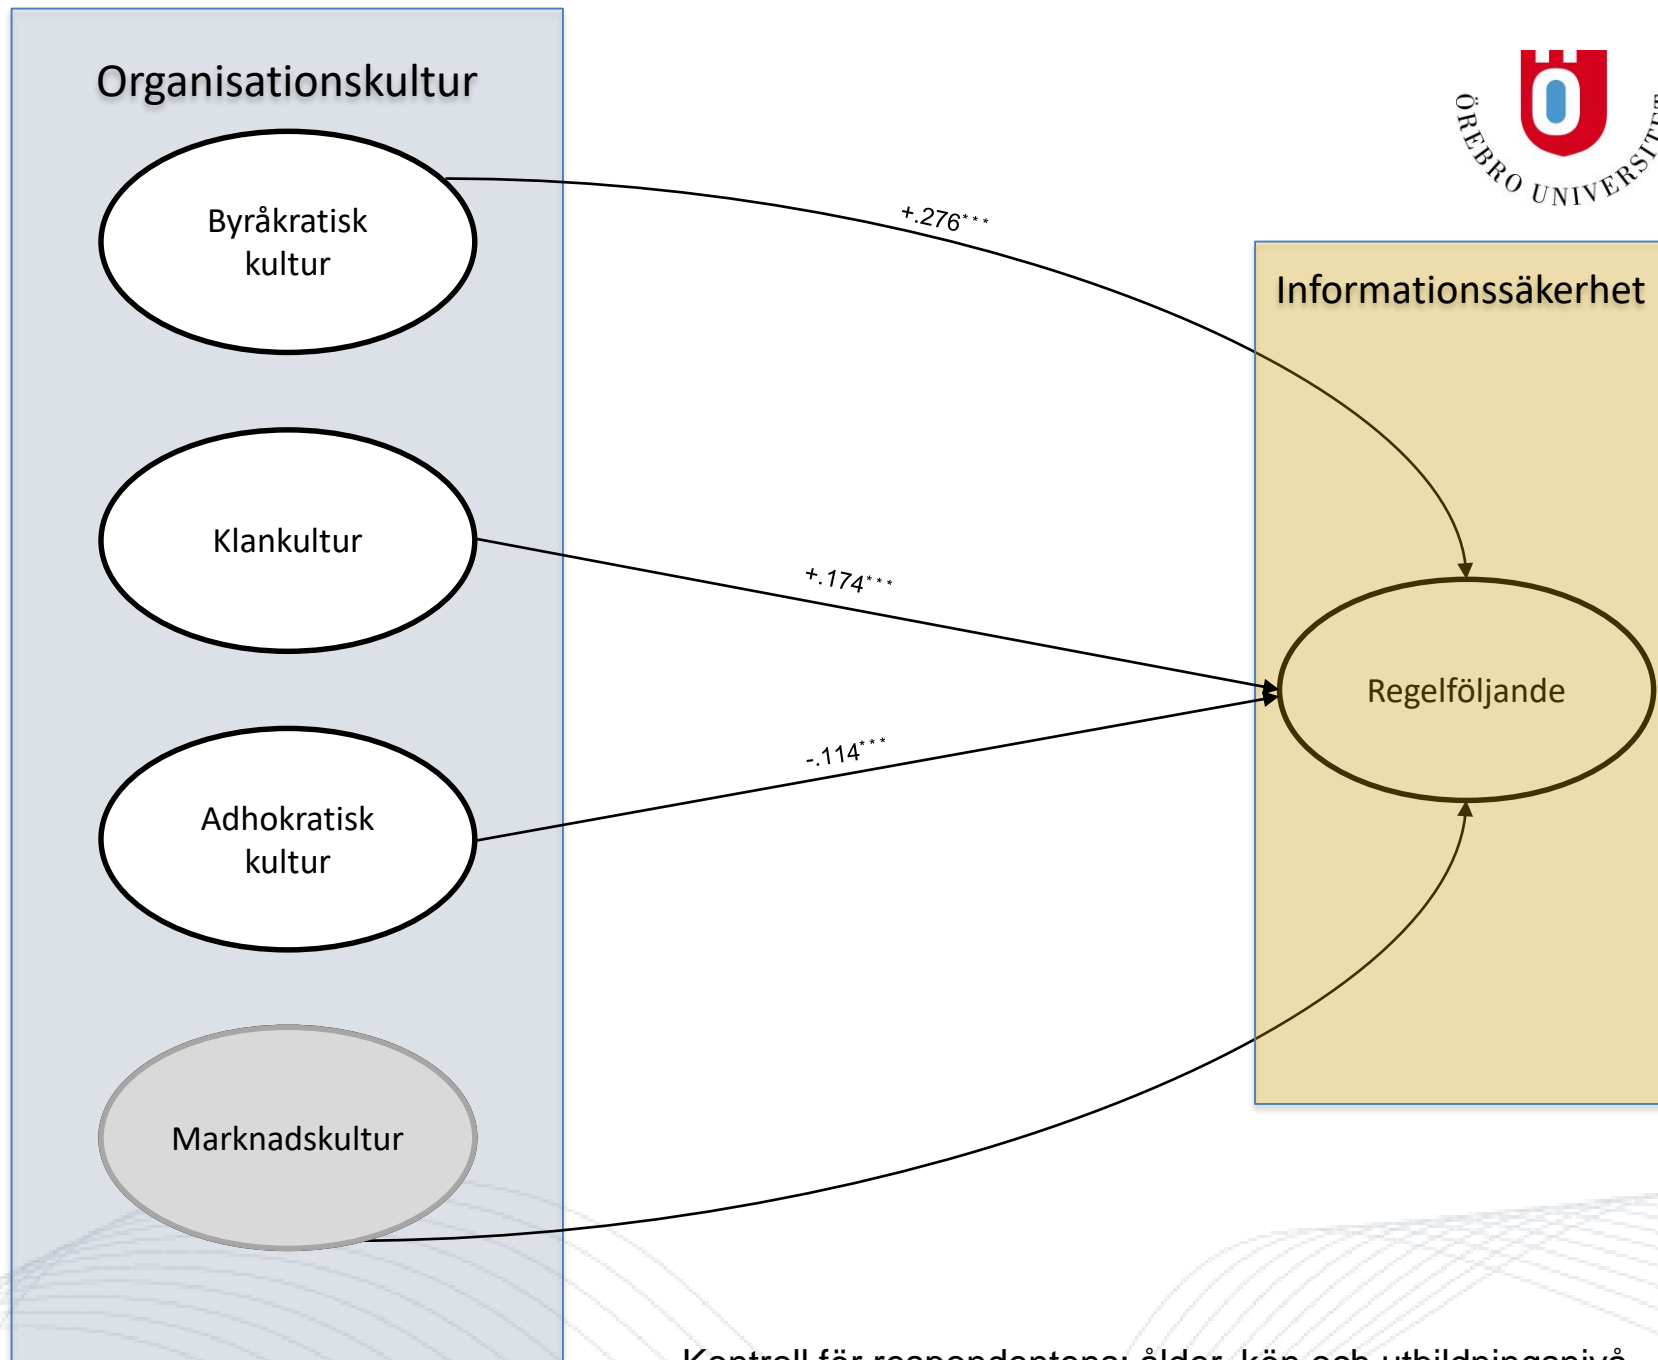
Organisationskultur

Byråkratisk kultur

Klankultur

Adhokratisk kultur

Marknadskultur

ÖREBRO UNIVERSITET

Informationssäkerhet

Regelföljande

+.276***

+.174***

-.114***

Kontroll för respondentens: ålder, kön och utbildningsnivå